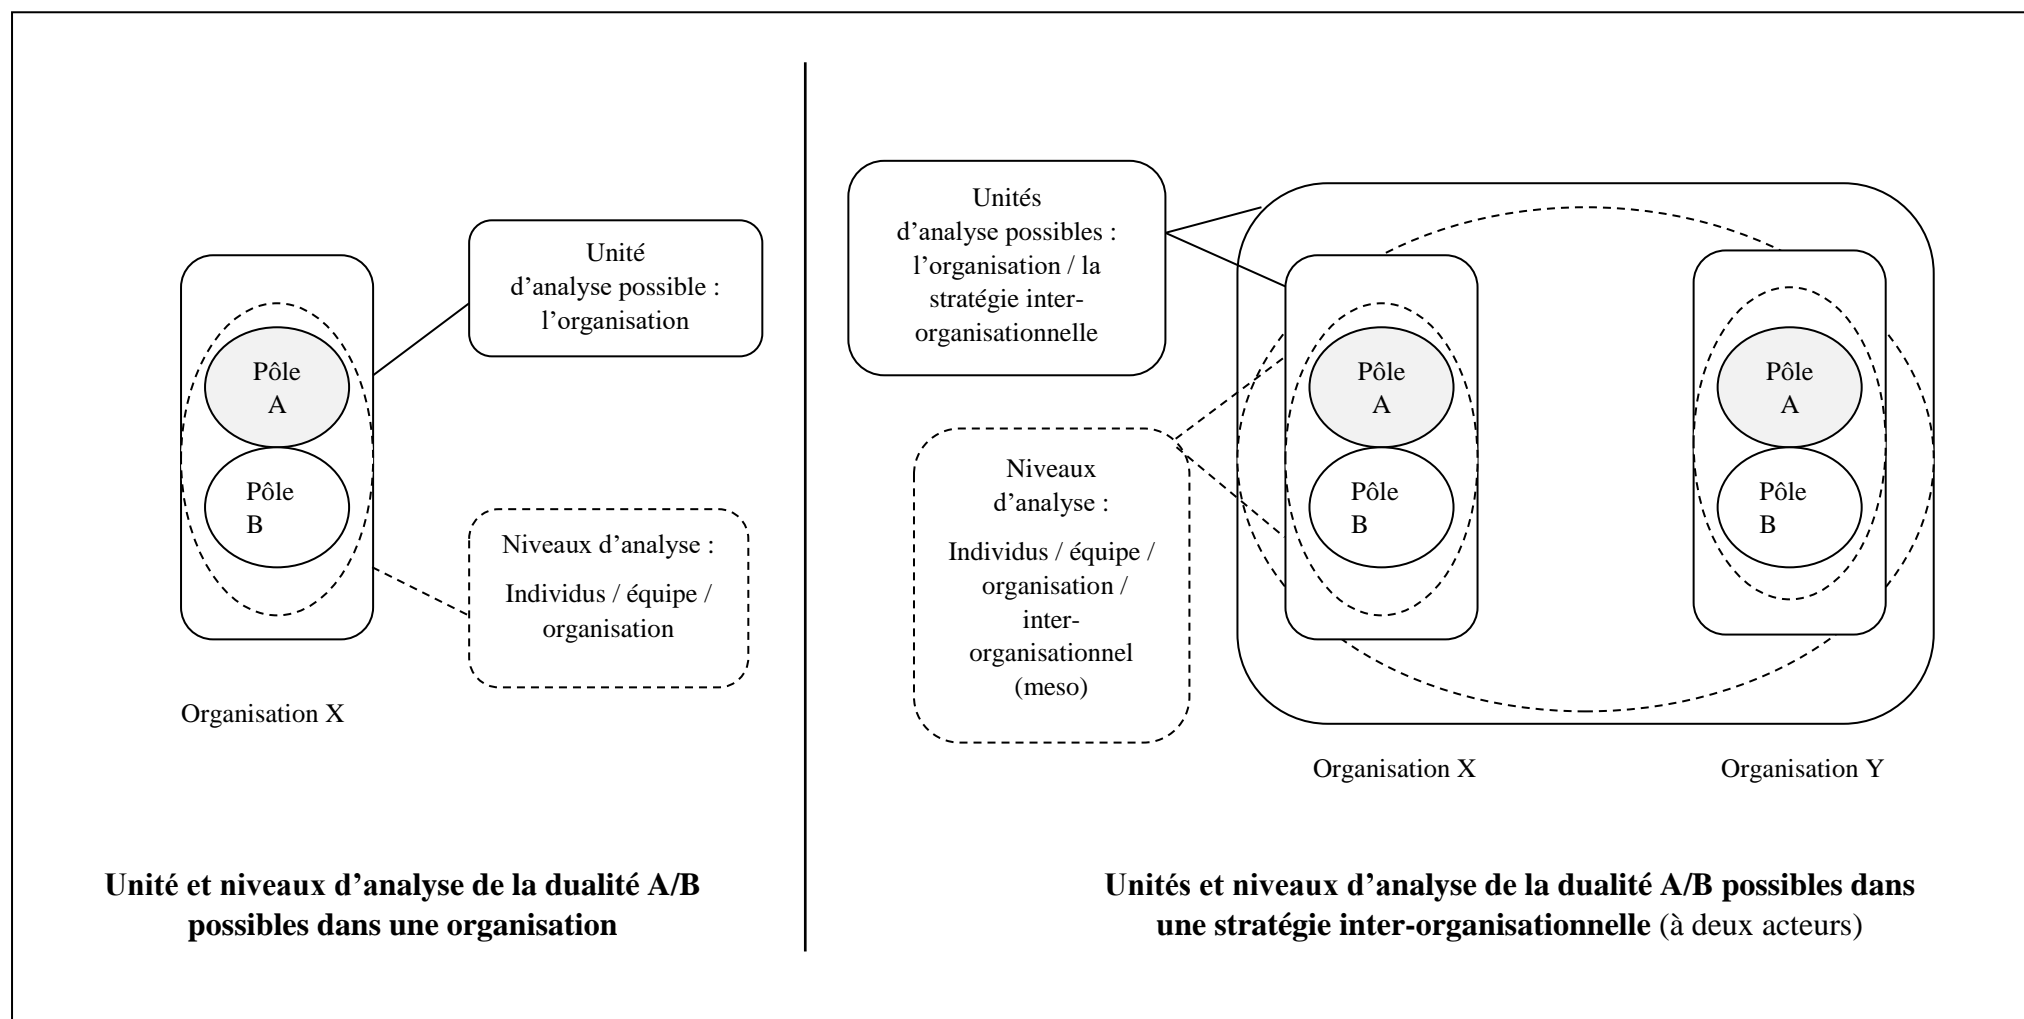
Unité d'analyse possible : l'organisation

Pôle A

Pôle B

Niveaux d'analyse : Individus / équipe / organisation

Organisation X

Unité et niveaux d'analyse de la dualité A/B possibles dans une organisation

Unités d'analyse possibles : l'organisation / la stratégie inter-organisationnelle

Niveaux d'analyse : Individus / équipe / organisation / inter-organisationnel (meso)

Pôle A

Pôle B

Pôle A

Pôle B

Organisation X

Organisation Y

Unités et niveaux d'analyse de la dualité A/B possibles dans une stratégie inter-organisationnelle (à deux acteurs)